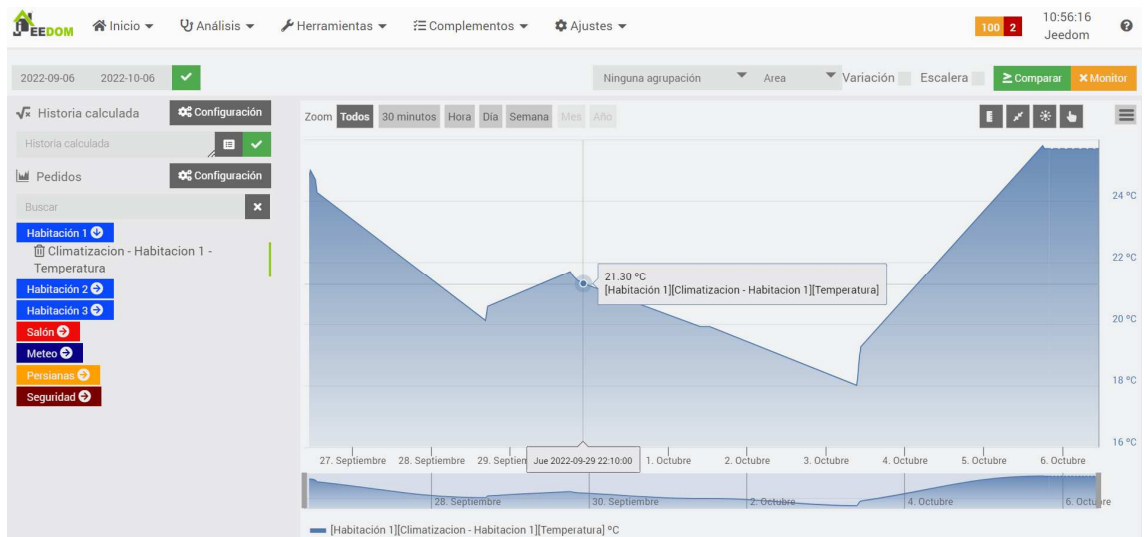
JEEDOM Inicio ▾ Análisis ▾ Herramientas ▾ Complementos ▾ Ajustes ▾ 100 2 10:56:16 Jeedom

2022-09-06 2022-10-06

Ninguna agrupación Area Variación Escalera Comparar Monitor

Historia calculada Configuración

Historia calculada

Pedidos Configuración

Buscar

Habitación 1
Climatizacion - Habitacion 1 - Temperatura
Habitación 2
Habitación 3
Salón
Meteo
Persianas
Seguridad

Zoom Todos 30 minutos Hora Día Semana Mes Año

24 °C
22 °C
20 °C
18 °C
16 °C

21.30 °C
[Habitación 1][Climatizacion - Habitacion 1][Temperatura]

27. Septiembre 28. Septiembre 29. Septien Jue 2022-09-29 22:10:00 1. Octubre 2. Octubre 3. Octubre 4. Octubre 5. Octubre 6. Octubre

28. Septiembre 30. Septiembre 2. Octubre 4. Octubre 6. Octubre

[Habitación 1][Climatizacion - Habitacion 1][Temperatura] °C